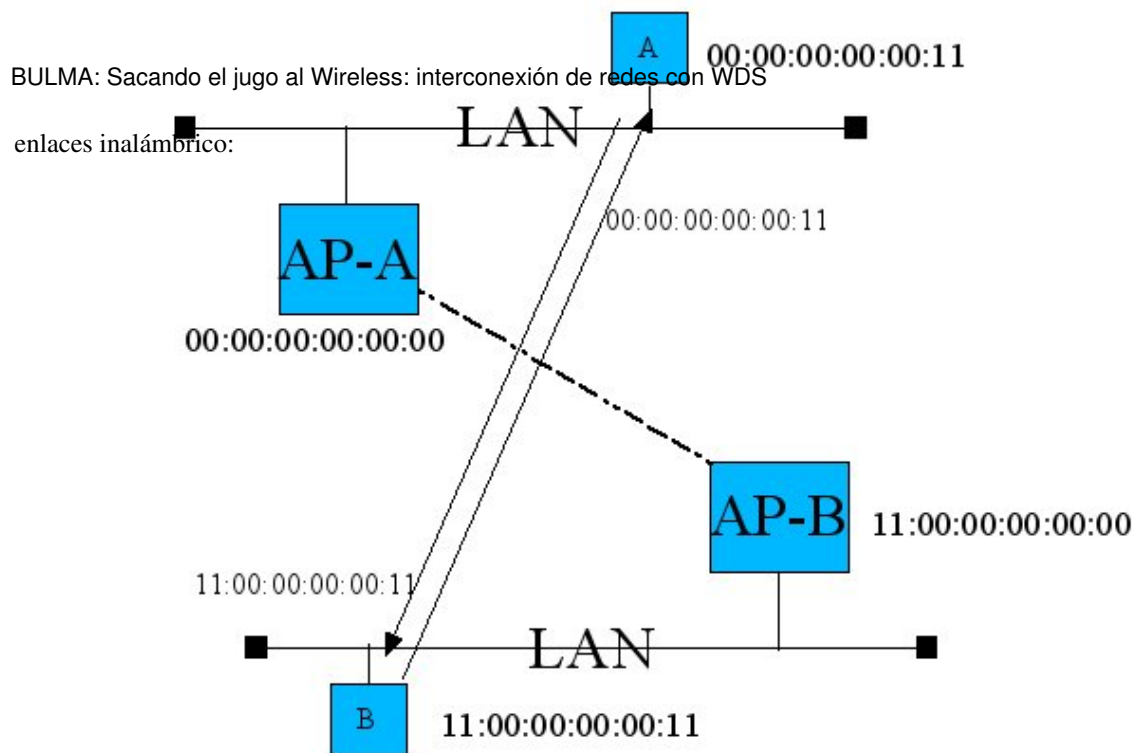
BULMA: Sacando el jugo al Wireless: interconexión de redes con WDS

enlaces inalámbrico:

A 00:00:00:00:00:11

LAN

00:00:00:00:00:11

AP-A

00:00:00:00:00:00

AP-B 11:00:00:00:00:00

11:00:00:00:00:11

LAN

B 11:00:00:00:00:11